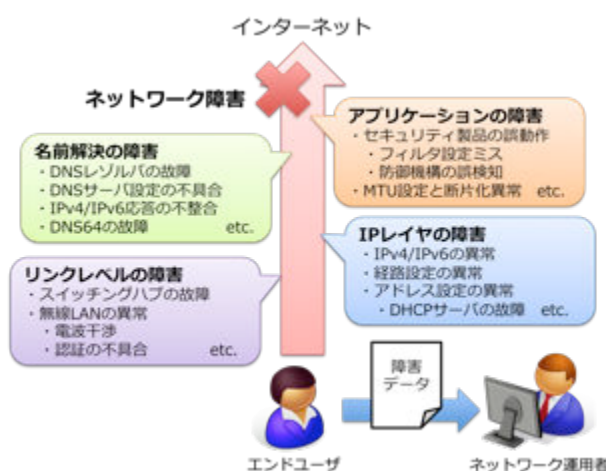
インターネット

ネットワーク障害

アプリケーションの障害
・セキュリティ製品の誤動作
・フィルタ設定ミス
・防御機構の誤検知
・MTU設定と断片化異常 etc.

名前解決の障害
・DNSレゾルバの故障
・DNSサーバ設定の不具合
・IPv4/IPv6応答の不整合
・DNS64の故障 etc.

IPレイヤの障害
・IPv4/IPv6の異常
・経路設定の異常
・アドレス設定の異常
・DHCPサーバの故障 etc.

リンクレベルの障害
・スイッチングハブの故障
・無線LANの異常
・電波干渉
・認証の不具合 etc.

障害データ

エンドユーザ

ネットワーク運用者